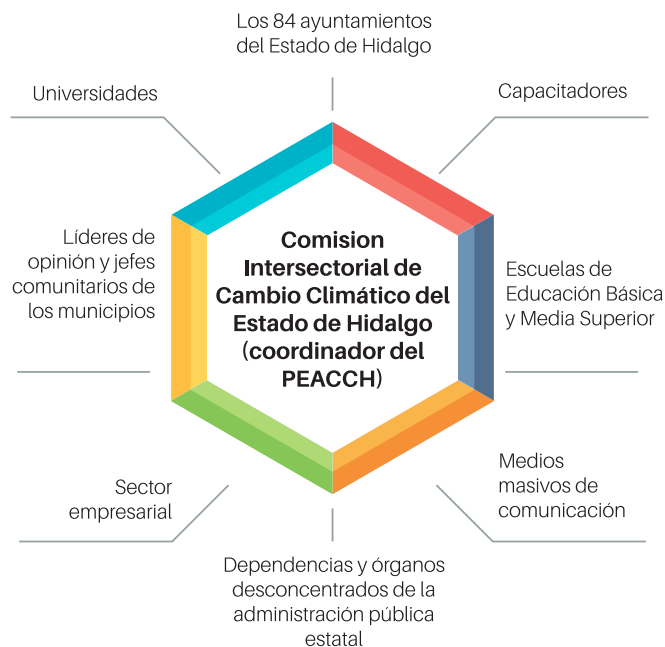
Los 84 ayuntamientos del Estado de Hidalgo

Universidades

Capacitadores

Líderes de opinión y jefes comunitarios de los municipios

Comision Intersectorial de Cambio Climático del Estado de Hidalgo (coordinador del PEACCH)

Escuelas de Educación Básica y Media Superior

Sector empresarial

Medios masivos de comunicación

Dependencias y órganos desconcentrados de la administración pública estatal